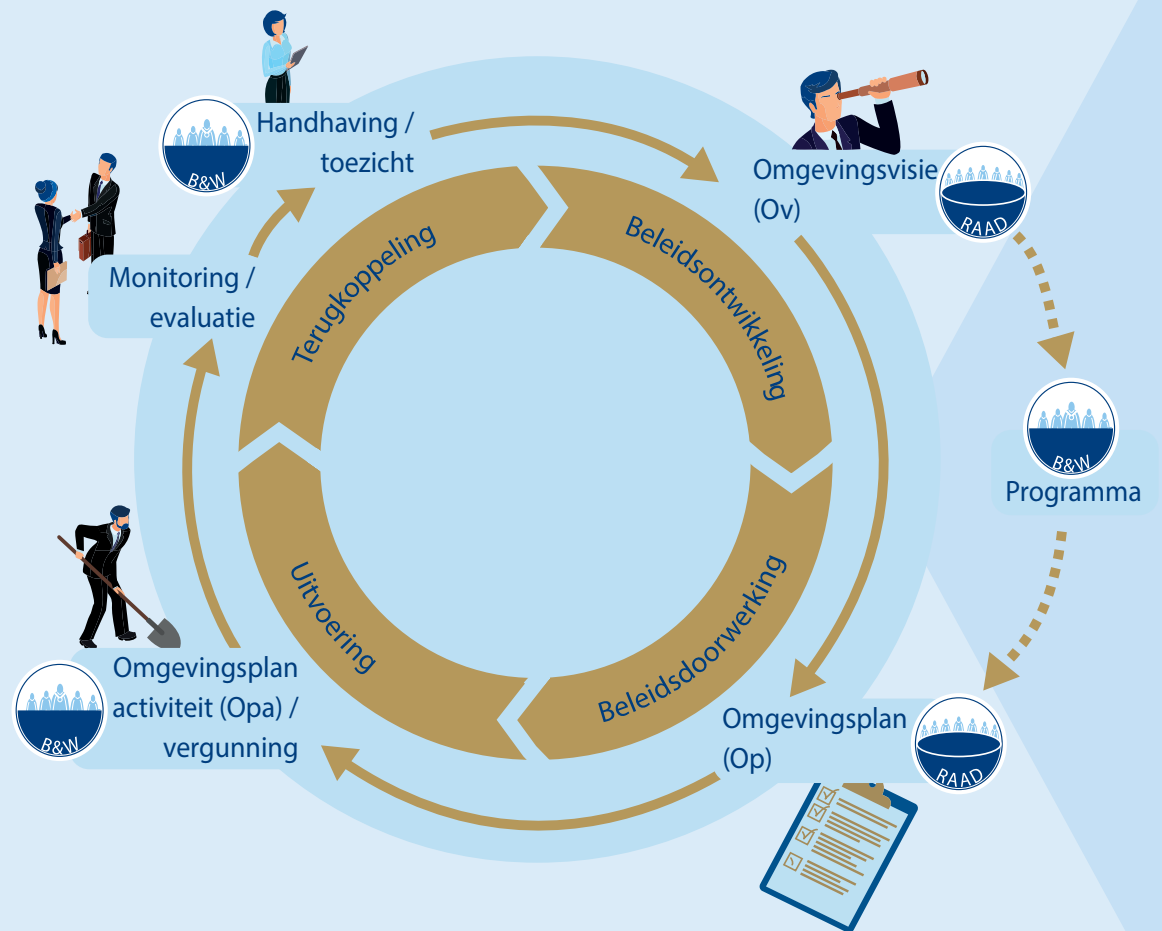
B&W
Handhaving / toezicht

Omgevingsvisie (Ov)
RAAD

Monitoring / evaluatie

Terugkoppeling

Beleidsontwikkeling

B&W
Programma

Uitvoering

Beleidsdoorwerking

B&W
Omgevingsplan activiteit (Opa) / vergunning

Omgevingsplan (Op)
RAAD